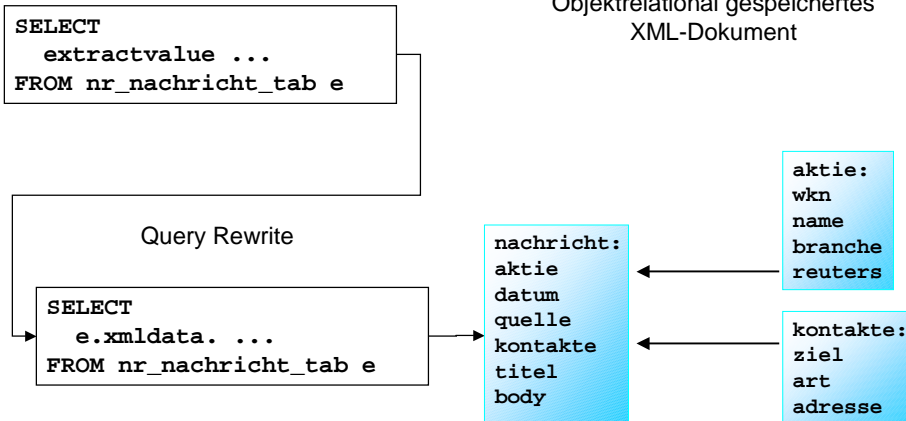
SELECT
  extractvalue ...
FROM nr_nachricht_tab e

Objektrelational gespeichertes XML-Dokument

Query Rewrite

SELECT
  e.xmldata. ...
FROM nr_nachricht_tab e

nachricht:
aktie
datum
quelle
kontakte
titel
body

aktie:
wkn
name
branche
reuters

kontakte:
ziel
art
adresse